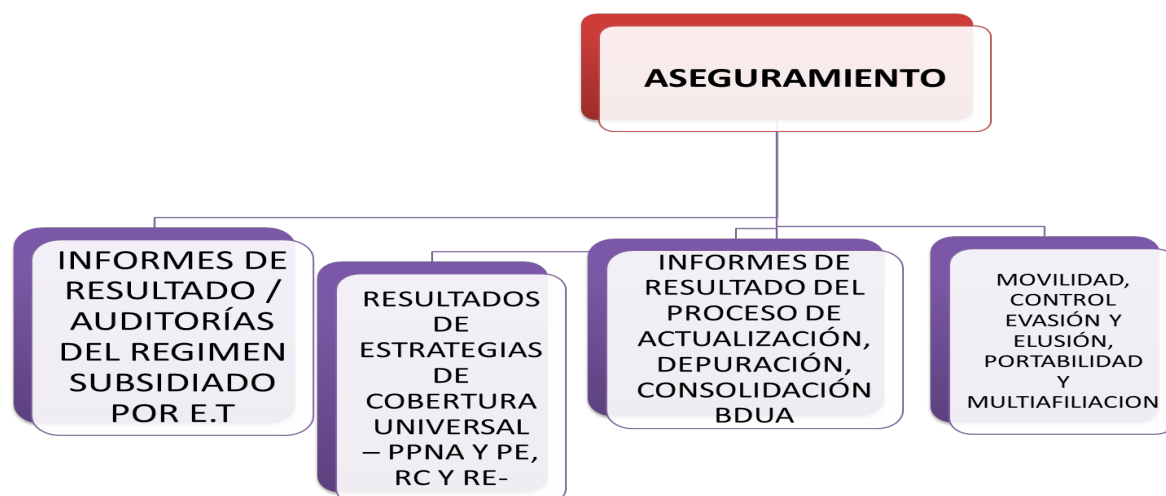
ASEGURAMIENTO

INFORMES DE RESULTADO / AUDITORÍAS DEL REGIMEN SUBSIDIADO POR E.T

RESULTADOS DE ESTRATEGIAS DE COBERTURA UNIVERSAL – PPNA Y PE, RC Y RE-

INFORMES DE RESULTADO DEL PROCESO DE ACTUALIZACIÓN, DEPURACIÓN, CONSOLIDACIÓN BDUA

MOVILIDAD, CONTROL EVASIÓN Y ELUSIÓN, PORTABILIDAD Y MULTIAFILIACION